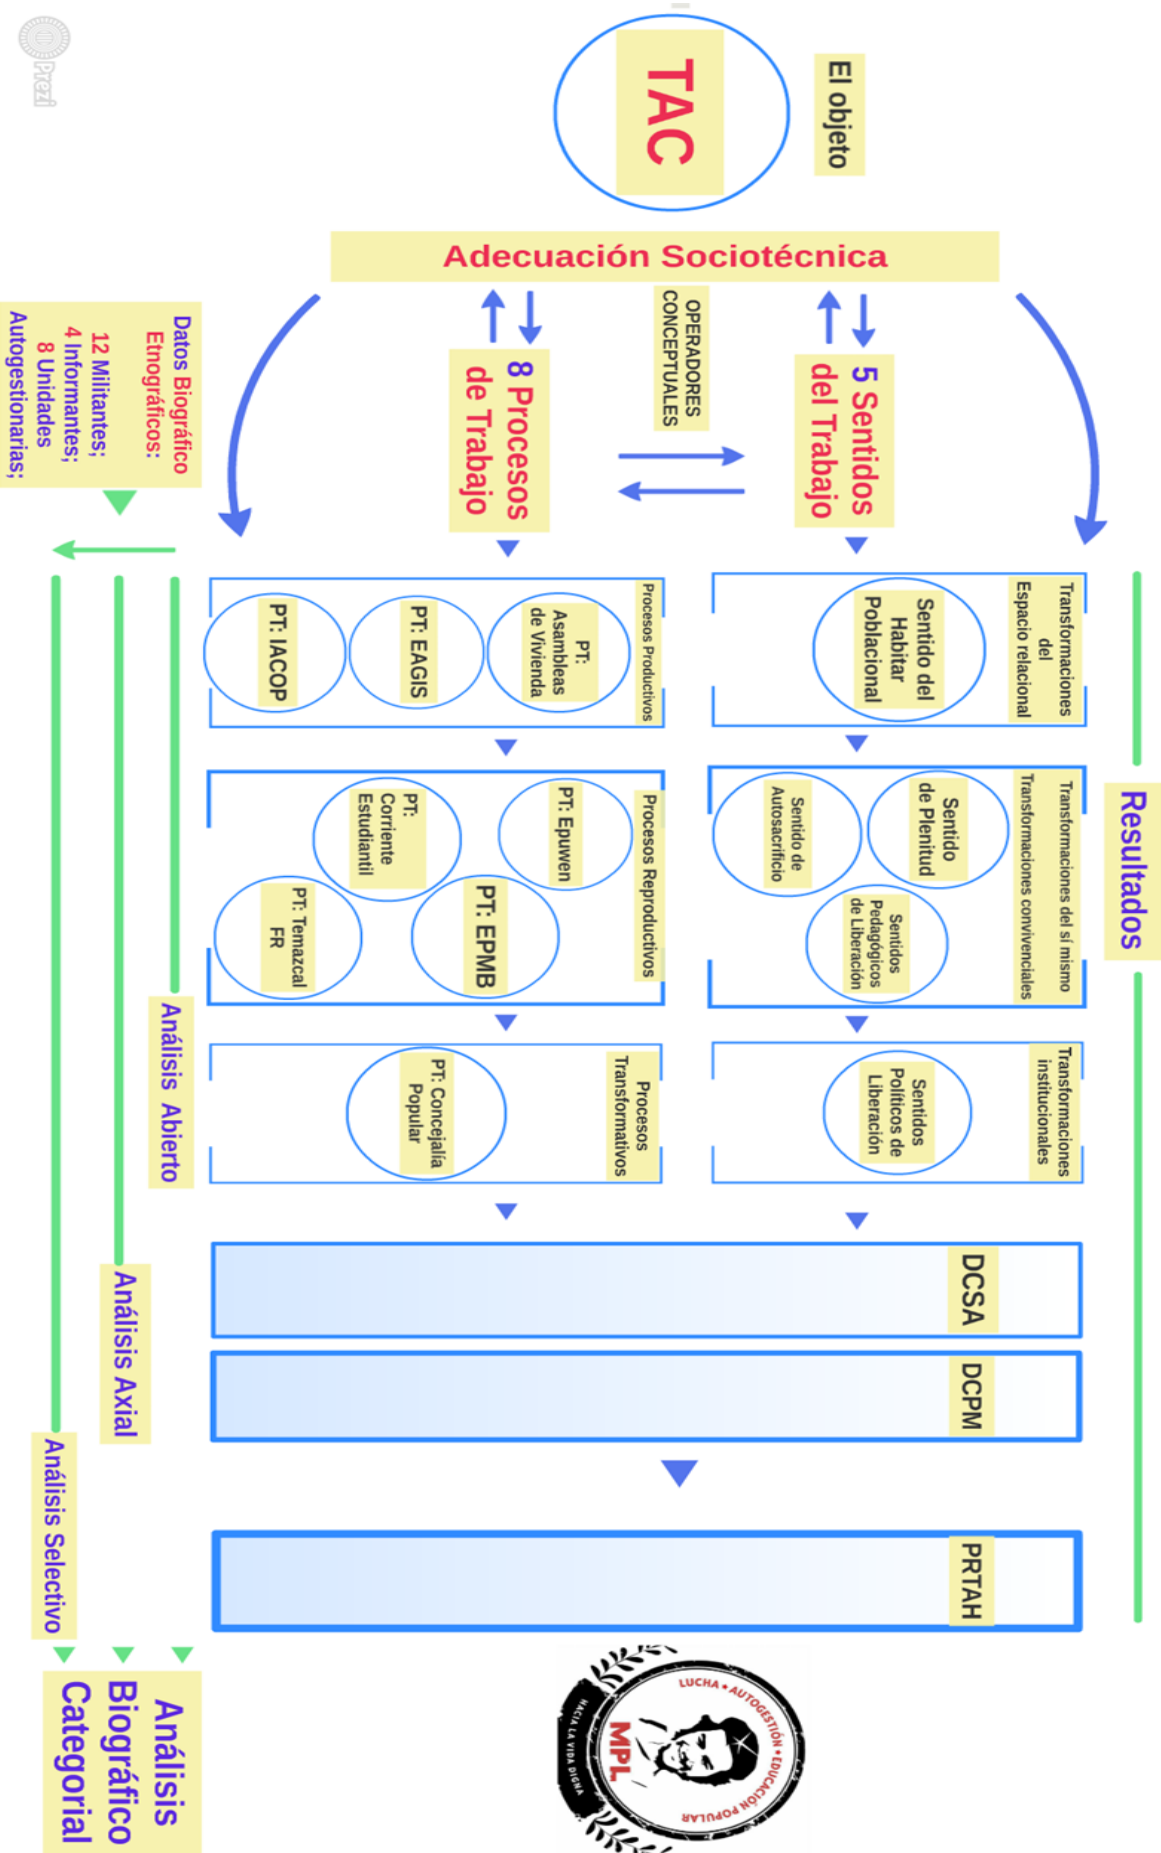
TAC

El objeto

Adecuación Sociotécnica

OPERADORES CONCEPTUALES

8 Procesos de Trabajo

5 Sentidos del Trabajo

Datos Biográfico Etnográficos:
12 Militantes;
4 Informantes;
8 Unidades Autogestionarias;

Procesos Productivos

PT: Asambleas de Vivienda

PT: EAGIS

PT: IACOP

Transformaciones del Espacio relacional

Sentido del Habitar Poblacional

Procesos Reproductivos

PT: Epuwen

PT: Corriente Estudiantil

PT: EPMB

PT: Temazcal FR

Transformaciones del sí mismo Transformaciones convivenciales

Sentido de Plenitud

Sentido de Autosacrificio

Sentidos Pedagógicos de Liberación

Procesos Transformativos

PT: Concejalía Popular

Transformaciones institucionales

Sentidos Políticos de Liberación

Resultados

Análisis Abierto

Análisis Axial

Análisis Selectivo

DCSA

DCPM

PRTAH

Análisis Biográfico Categorial

LUCHA • AUTOGESTIÓN • EDUCACIÓN POPULAR
MPL
HACIA LA VIDA DIGNA

Prezi